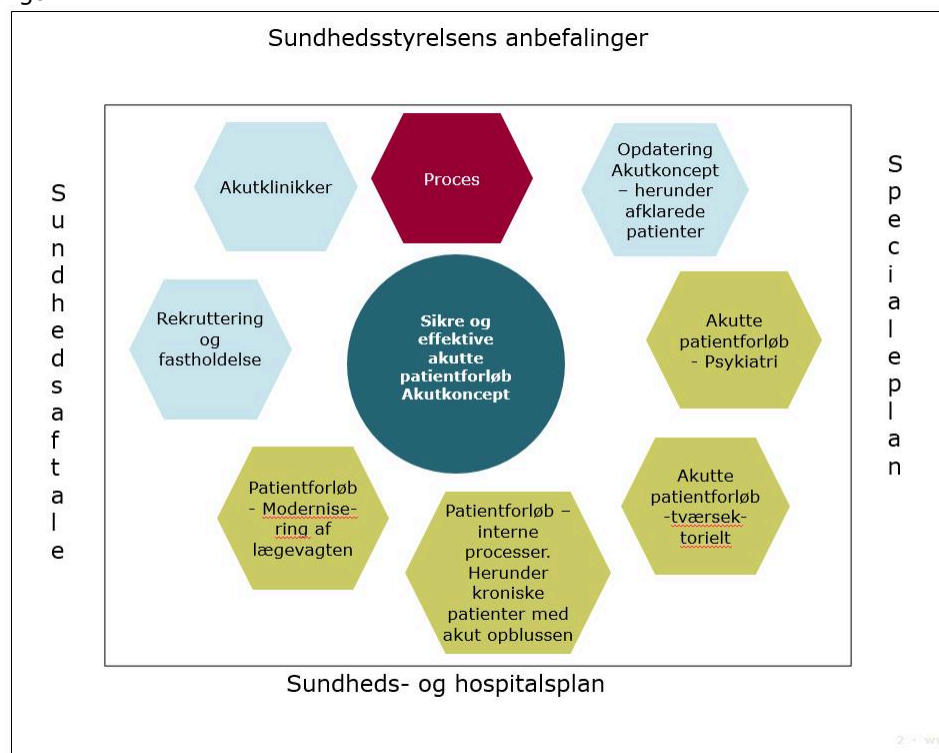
Sundhedsstyrelsens anbefalinger

Sundhedsaftale

Specialeplan

Akutklinikker

Proces

Opdatering Akutkoncept – herunder afklarede patienter

Rekruttering og fastholdelse

Sikre og effektive akutte patientforløb Akutkoncept

Akutte patientforløb - Psykiatri

Patientforløb - Modernisering af lægevagten

Patientforløb – interne processer. Herunder kroniske patienter med akut opblussen

Akutte patientforløb -tværsektorielt

Sundheds- og hospitalsplan